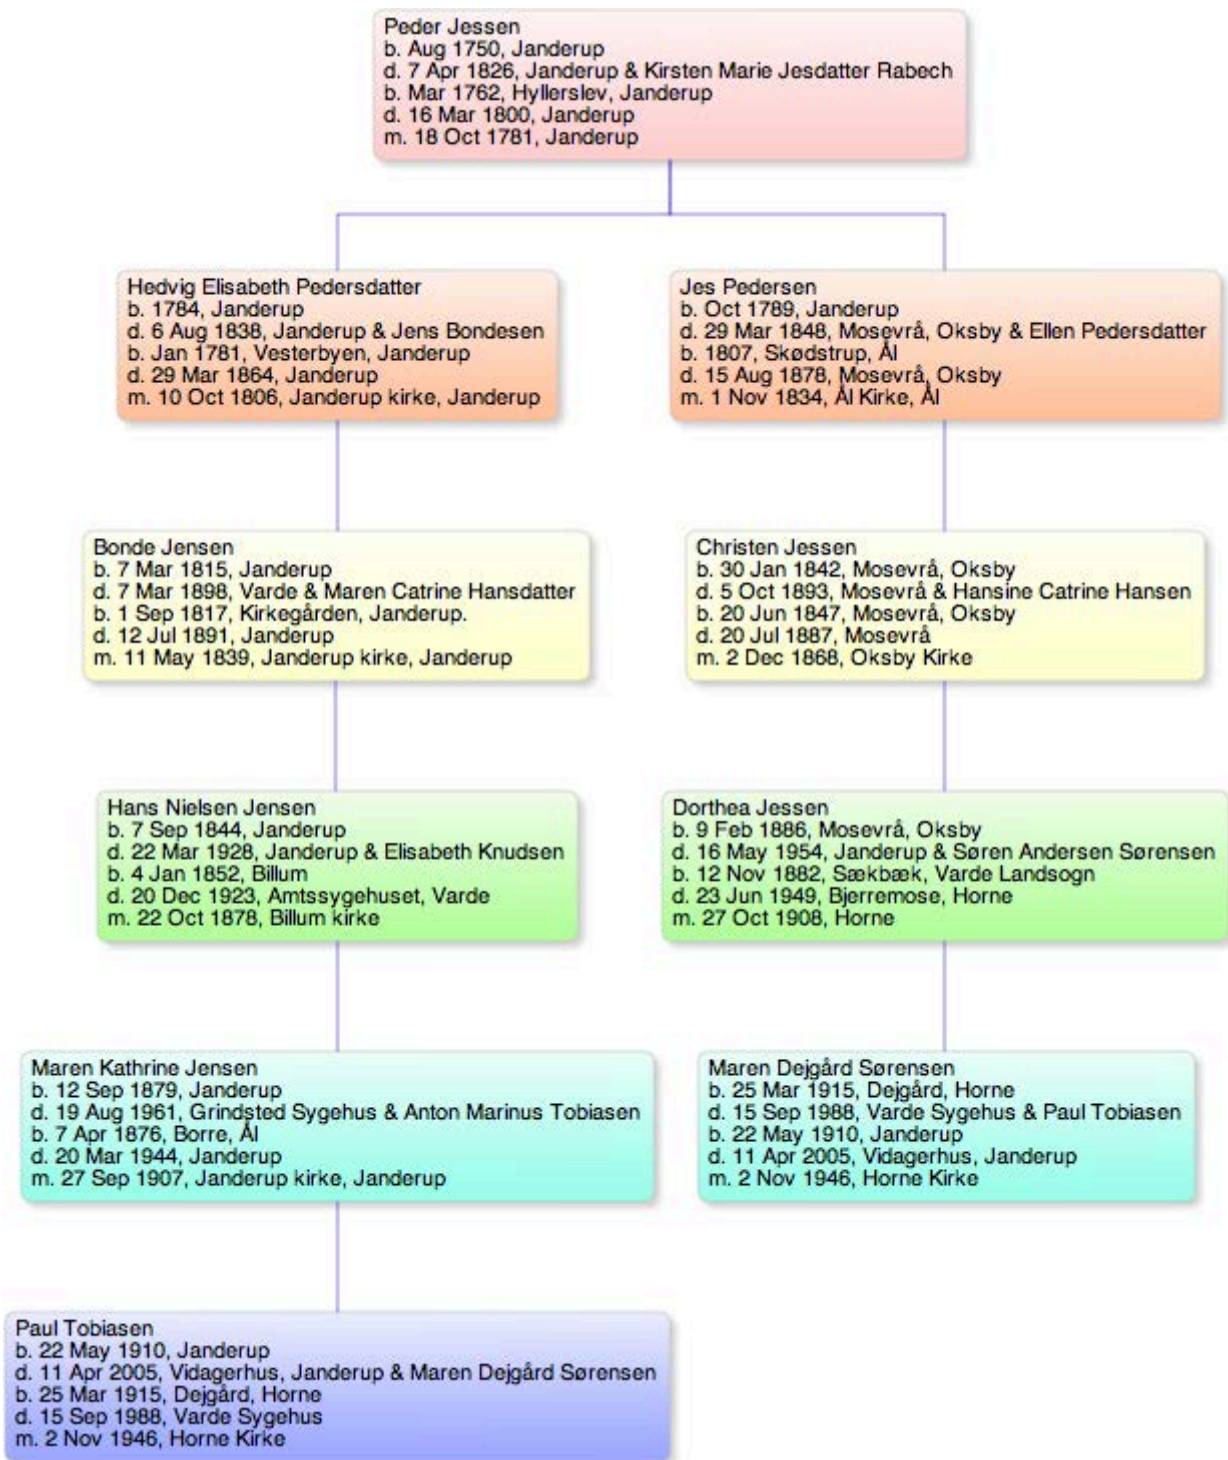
Peder Jessen
b. Aug 1750, Janderup
d. 7 Apr 1826, Janderup & Kirsten Marie Jesdatter Rabech
b. Mar 1762, Hyllerslev, Janderup
d. 16 Mar 1800, Janderup
m. 18 Oct 1781, Janderup

Hedvig Elisabeth Pedersdatter
b. 1784, Janderup
d. 6 Aug 1838, Janderup & Jens Bondesen
b. Jan 1781, Vesterbyen, Janderup
d. 29 Mar 1864, Janderup
m. 10 Oct 1806, Janderup kirke, Janderup

Jes Pedersen
b. Oct 1789, Janderup
d. 29 Mar 1848, Mosevrå, Oksby & Ellen Pedersdatter
b. 1807, Skødstrup, Ål
d. 15 Aug 1878, Mosevrå, Oksby
m. 1 Nov 1834, Ål Kirke, Ål

Bonde Jensen
b. 7 Mar 1815, Janderup
d. 7 Mar 1898, Varde & Maren Catrine Hansdatter
b. 1 Sep 1817, Kirkegården, Janderup.
d. 12 Jul 1891, Janderup
m. 11 May 1839, Janderup kirke, Janderup

Christen Jessen
b. 30 Jan 1842, Mosevrå, Oksby
d. 5 Oct 1893, Mosevrå & Hansine Catrine Hansen
b. 20 Jun 1847, Mosevrå, Oksby
d. 20 Jul 1887, Mosevrå
m. 2 Dec 1868, Oksby Kirke

Hans Nielsen Jensen
b. 7 Sep 1844, Janderup
d. 22 Mar 1928, Janderup & Elisabeth Knudsen
b. 4 Jan 1852, Billum
d. 20 Dec 1923, Amtssygehuset, Varde
m. 22 Oct 1878, Billum kirke

Dorthea Jessen
b. 9 Feb 1886, Mosevrå, Oksby
d. 16 May 1954, Janderup & Søren Andersen Sørensen
b. 12 Nov 1882, Sækbæk, Varde Landsogn
d. 23 Jun 1949, Bjerremose, Horne
m. 27 Oct 1908, Horne

Maren Kathrine Jensen
b. 12 Sep 1879, Janderup
d. 19 Aug 1961, Grindsted Sygehus & Anton Marinus Tobiasen
b. 7 Apr 1876, Borre, Ål
d. 20 Mar 1944, Janderup
m. 27 Sep 1907, Janderup kirke, Janderup

Maren Dejgård Sørensen
b. 25 Mar 1915, Dejgård, Horne
d. 15 Sep 1988, Varde Sygehus & Paul Tobiasen
b. 22 May 1910, Janderup
d. 11 Apr 2005, Vidagerhus, Janderup
m. 2 Nov 1946, Horne Kirke

Paul Tobiasen
b. 22 May 1910, Janderup
d. 11 Apr 2005, Vidagerhus, Janderup & Maren Dejgård Sørensen
b. 25 Mar 1915, Dejgård, Horne
d. 15 Sep 1988, Varde Sygehus
m. 2 Nov 1946, Horne Kirke